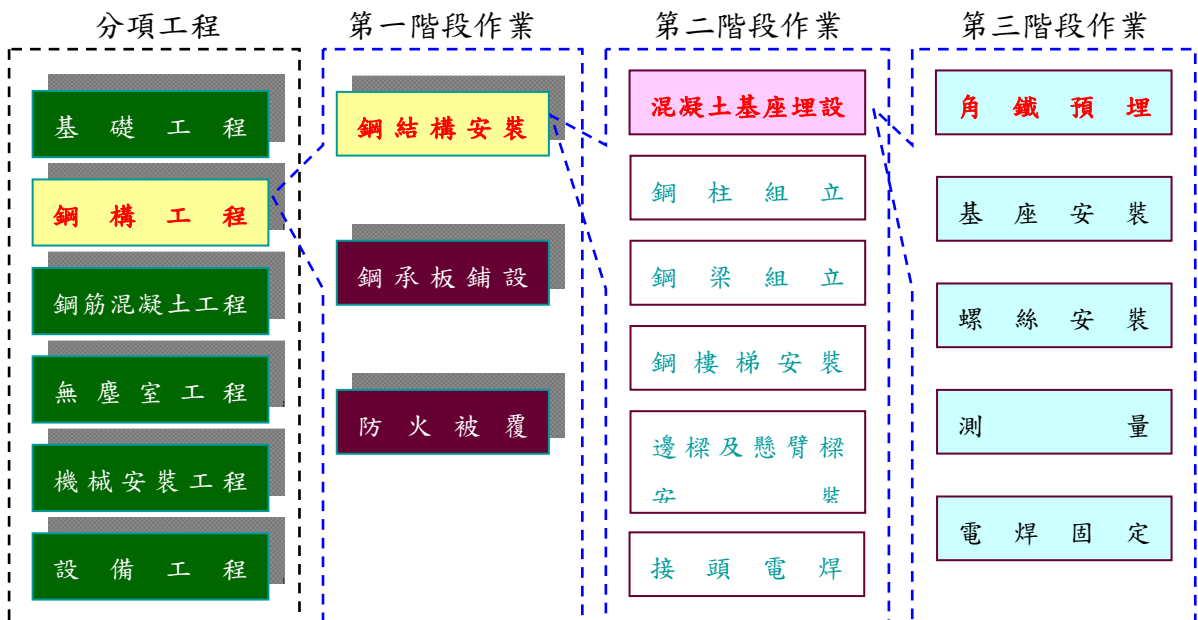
分項工程

基礎工程

鋼構工程

鋼筋混凝土工程

無塵室工程

機械安裝工程

設備工程

第一階段作業

鋼結構安裝

鋼承板鋪設

防火被覆

第二階段作業

混凝土基座埋設

鋼柱組立

鋼梁組立

鋼樓梯安裝

邊樑及懸臂樑安裝

接頭電焊

第三階段作業

角鐵預埋

基座安裝

螺絲安裝

測量

電焊固定